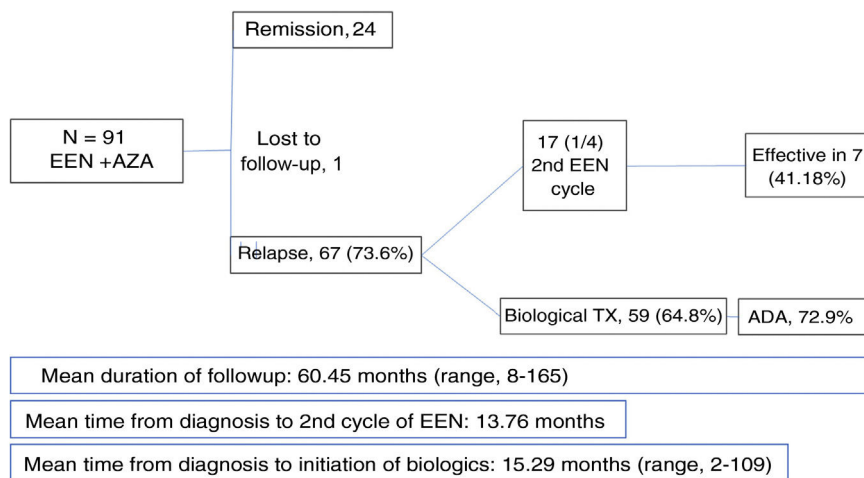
Remission, 24

N = 91
EEN +AZA

Lost to follow-up, 1

17 (1/4)
2nd EEN
cycle

Effective in 7
(41.18%)

Relapse, 67 (73.6%)

Biological TX, 59 (64.8%)

ADA, 72.9%

Mean duration of followup: 60.45 months (range, 8-165)

Mean time from diagnosis to 2nd cycle of EEN: 13.76 months

Mean time from diagnosis to initiation of biologics: 15.29 months (range, 2-109)